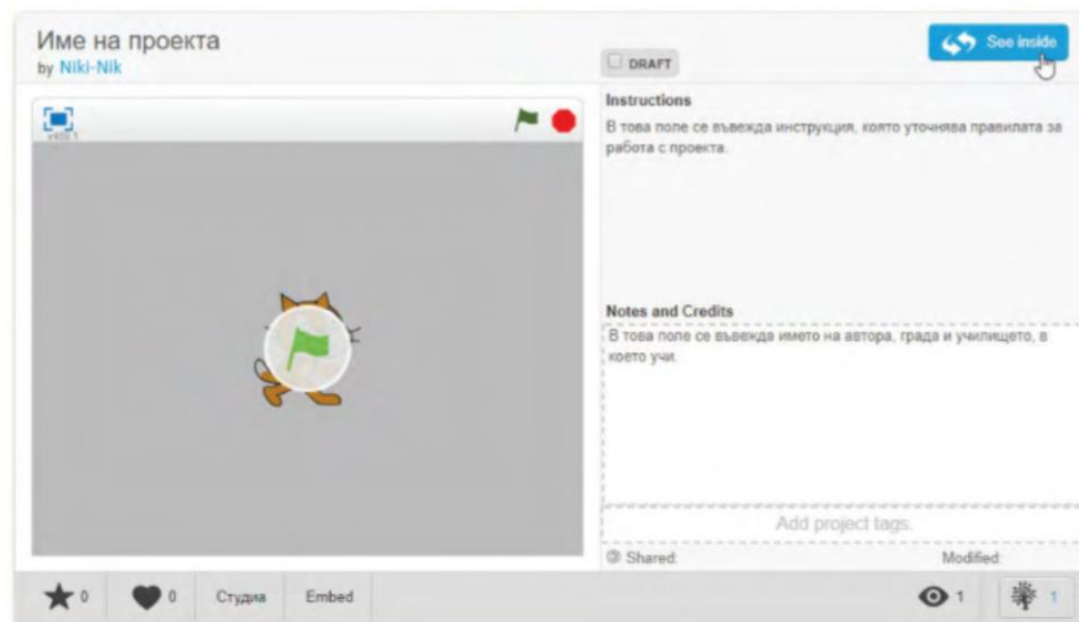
Име на проекта
by Niki-Nik

DRAFT

See inside

v459.1

Instructions
В това поле се въвежда инструкция, която уточнява правилата за работа с проекта.

Notes and Credits
В това поле се въвежда името на автора, града и училището, в което учи.

Add project tags.

Shared:

Modified:

0 0 Студиа Embed

1 1